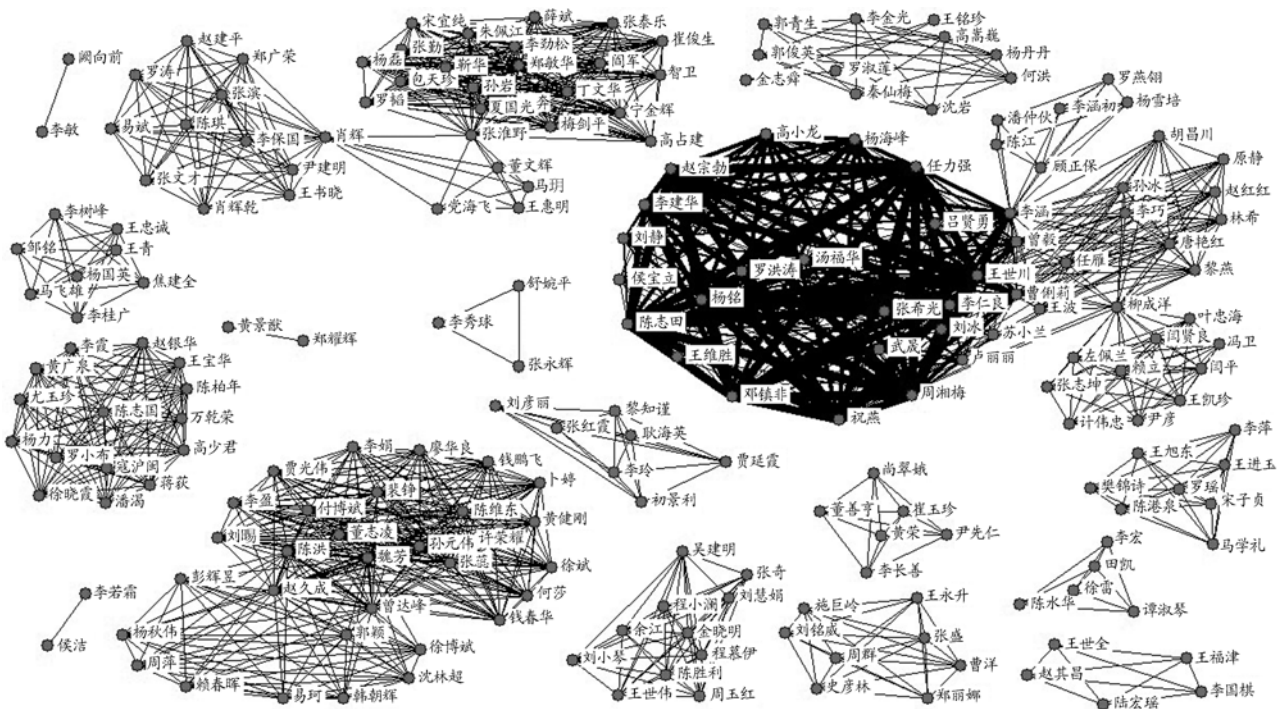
阚向前
李敏
赵建平
郑广荣
罗涛
张滨
易斌
陈琪
李保国
肖辉
尹建明
张文才
王书晓
肖辉乾
宋宜纯
薛斌
张泰乐
朱佩江
张勤
李劲松
崔俊生
杨磊
靳华
郑敏华
闫军
包天珍
孙岩
智卫
罗韬
丁文华
夏国光
宁金辉
梅剑平
张淮野
高占建
董文辉
马玥
党海飞
王惠明
郭青生
李金光
王铭珍
郭俊英
高嵩巍
罗淑莲
杨丹丹
金志舜
秦仙梅
何洪
沈岩
罗燕翎
潘仲伏
李涵韧
杨雪培
陈江
顾正保
胡昌川
原静
孙冰
赵红红
李涵
李巧
林希
曾毅
唐艳红
任雁
黎燕
曹俐莉
王波
柳成洋
叶忠海
苏小兰
闫贤良
冯卫
卢丽丽
左佩兰
赖立
闫平
张志坤
王凯珍
计伟忠
尹彦
高小龙
杨海峰
赵宗勃
任力强
李建华
吕贤勇
刘静
汤福华
罗洪涛
侯宝立
王世川
杨铭
张希光
李仁良
陈志田
刘冰
王维胜
武晟
郑镇非
周湘梅
祝燕
李树峰
王忠诚
郜铭
王青
杨国英
马飞雄
焦建全
李桂广
黄景猷
郑耀辉
舒婉平
李秀球
张永辉
李霞
赵银华
黄广泉
王宝华
陈柏年
尤玉珍
陈志国
万乾荣
杨力
高少君
罗小布
寇沪闽
蒋荻
徐晓霞
潘渴
刘彦丽
黎知谨
张红霞
耿海英
李玲
贾廷霞
初景利
李娟
廖华良
贾光伟
钱鹏飞
卜婷
李盈
裴铮
付博斌
陈维东
黄健刚
刘鹏
董志凌
孙元伟
许要耀
陈洪
魏芳
张蕊
徐斌
赵久成
何莎
彭辉昱
曾达峰
钱春华
郭颖
李若霜
侯洁
杨秋伟
徐博斌
周萍
赖春晖
沈林超
易珂
韩朝辉
尚翠娥
董善亨
崔玉珍
黄荣
尹先仁
李长善
吴建明
张奇
程小澜
刘慧娟
余江
金晓明
刘小琴
程慕伊
陈胜利
王世伟
周玉红
施巨岭
王永升
刘铭威
张盛
周群
曹洋
史彦林
郑丽娜
李萍
王旭东
王进玉
樊锦诗
罗瑶
陈港泉
宋子贞
马学礼
李宏
田凯
徐雷
陈水华
谭淑琴
王世全
王福津
赵其昌
陆宏瑶
李国棋